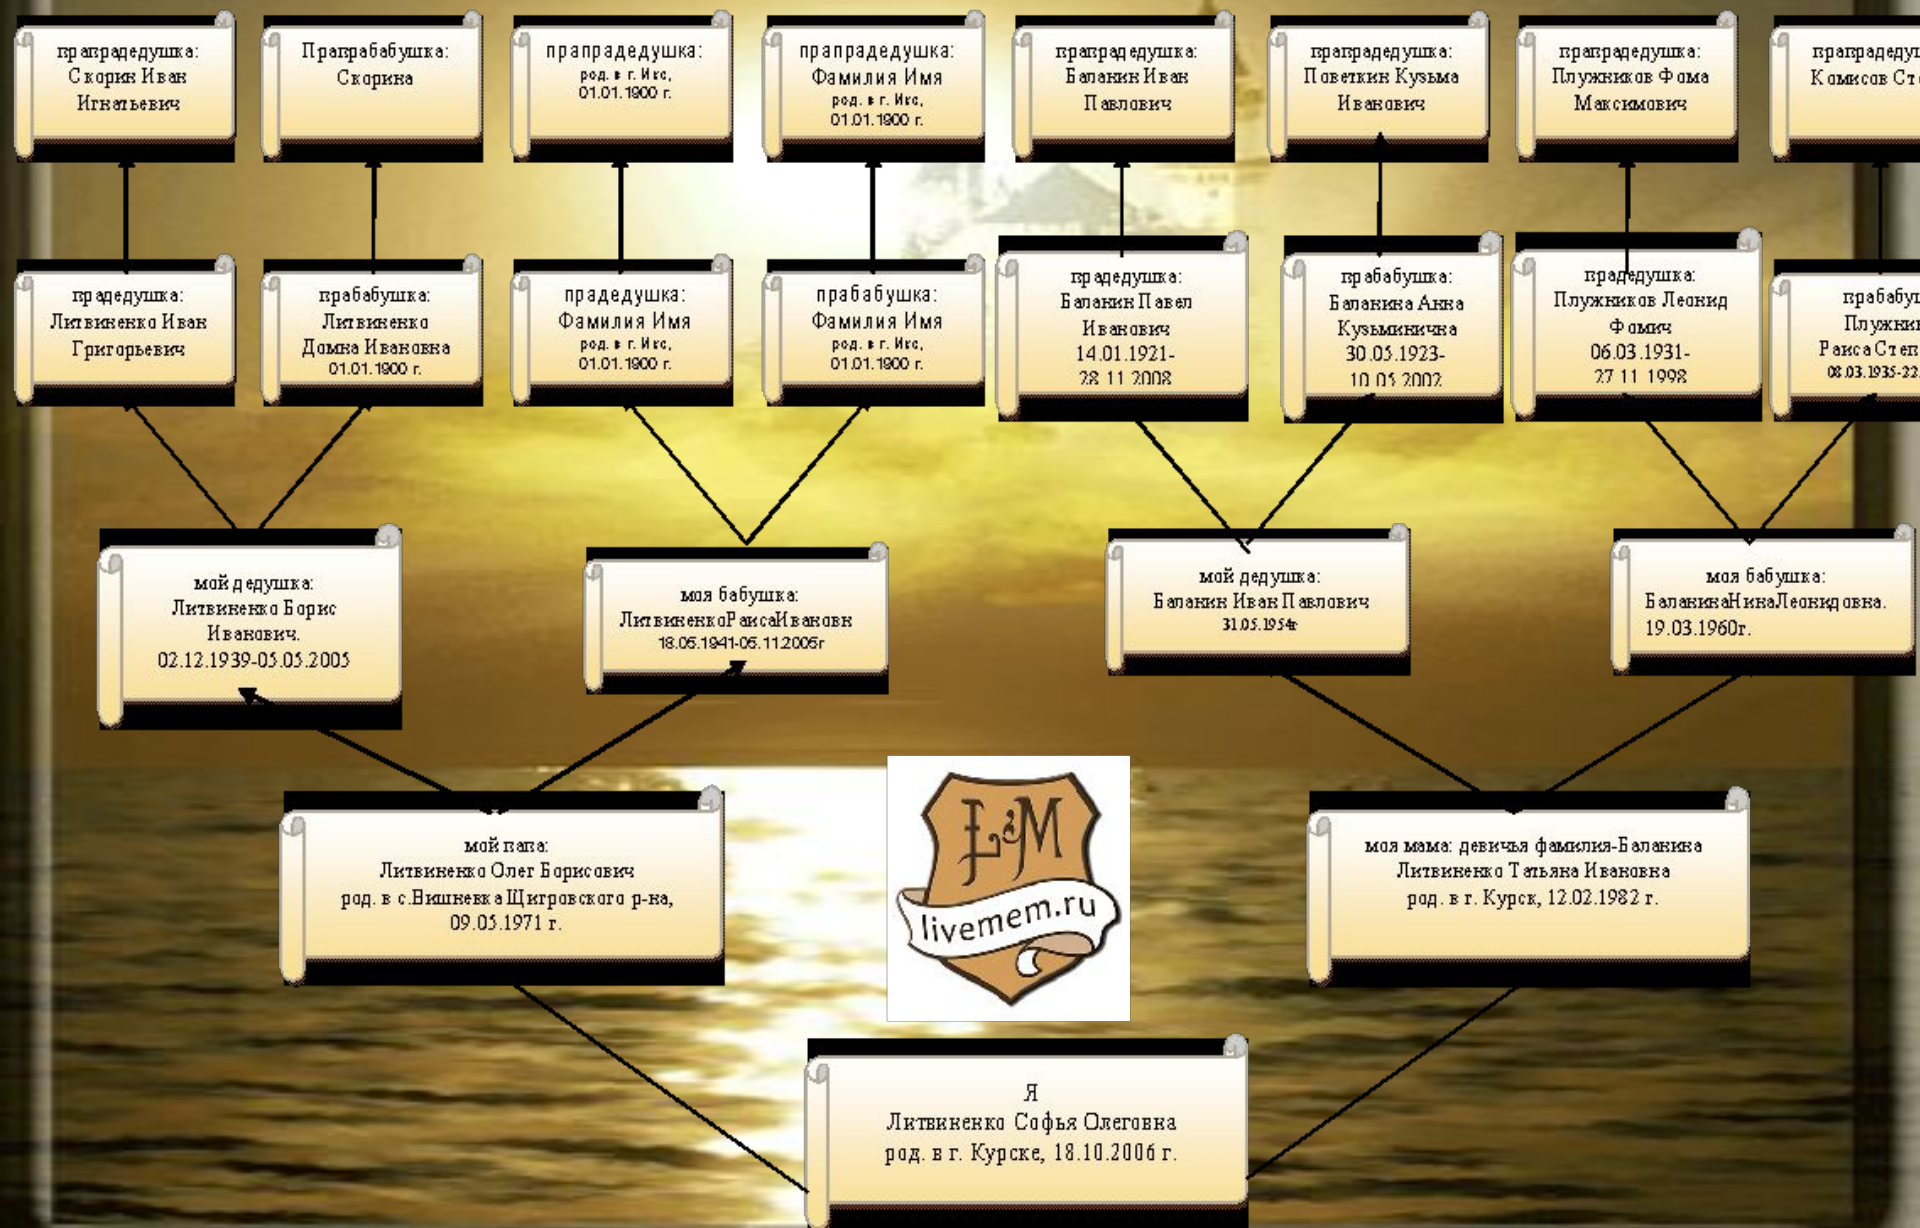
прапрадедушка: Скорик Иван Игнатьевич

Прапрабабушка: Скорина

прапрадедушка: род. в г. Икс, 01.01.1900 г.

прапрадедушка: Фамилия Имя род. в г. Икс, 01.01.1900 г.

прапрадедушка: Баланин Иван Павлович

прапрадедушка: Поветкин Кузьма Иванович

прапрадедушка: Плужников Фома Максимович

прапрадеду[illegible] Комисов Ст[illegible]

прадедушка: Литвиненко Иван Григорьевич

прабабушка: Литвиненко Домна Ивановна 01.01.1900 г.

прадедушка: Фамилия Имя род. в г. Икс, 01.01.1900 г.

прабабушка: Фамилия Имя род. в г. Икс, 01.01.1900 г.

прадедушка: Баланин Павел Иванович 14.01.1921-28.11.2008

прабабушка: Баланина Анна Кузьминична 30.05.1923-10.05.2002

прадедушка: Плужников Леонид Фомич 06.03.1931-27.11.1998

прабабу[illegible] Плужни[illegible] Раиса Степ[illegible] 08.03.1935-22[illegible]

мой дедушка: Литвиненко Борис Иванович. 02.12.1939-05.05.2005

моя бабушка: ЛитвиненкоРаисаИвановн 18.05.1941-05.11.2006г

мой дедушка: Баланин Иван Павлович 31.05.1954г

моя бабушка: БаланинаНинаЛеонидовна. 19.03.1960г.

мой папа: Литвиненко Олег Борисович род. в с.Вишневка Щигровского р-на, 09.05.1971 г.

livemem.ru

моя мама: девичья фамилия-Баланина Литвиненко Татьяна Ивановна род. в г. Курск, 12.02.1982 г.

Я
Литвиненко Софья Олеговна род. в г. Курске, 18.10.2006 г.